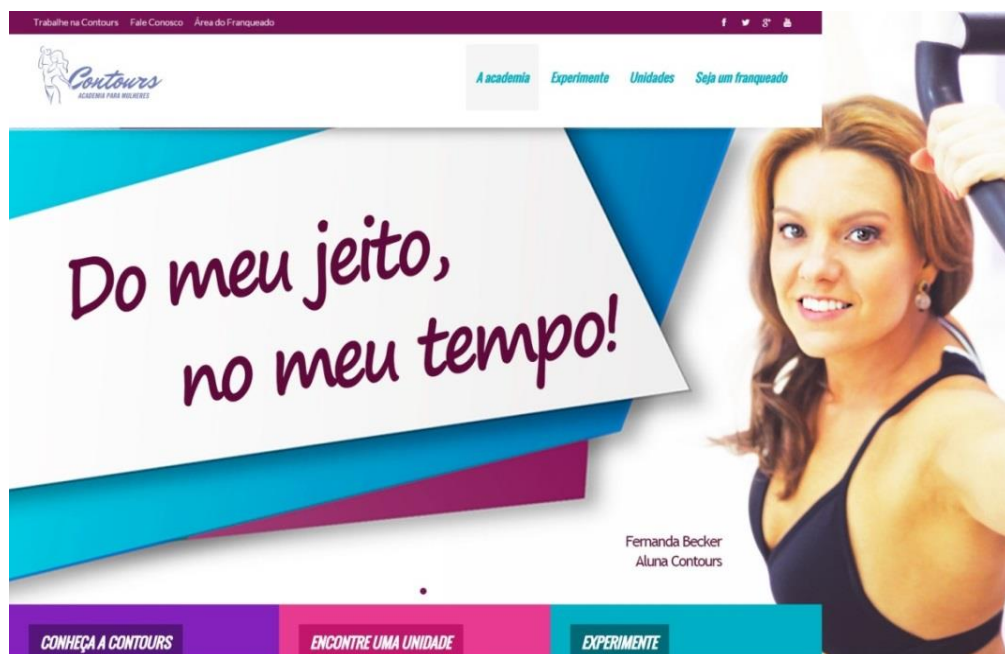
Trabalhe na Contours Fale Conosco Área do Franqueado

f 𝕥 g+ 

Contours
ACADEMIA PARA MULHERES

A academia Experimente Unidades Seja um franqueado

Do meu jeito, no meu tempo!

Fernanda Becker
Aluna Contours

CONHEÇA A CONTOURS

ENCONTRE UMA UNIDADE

EXPERIMENTE